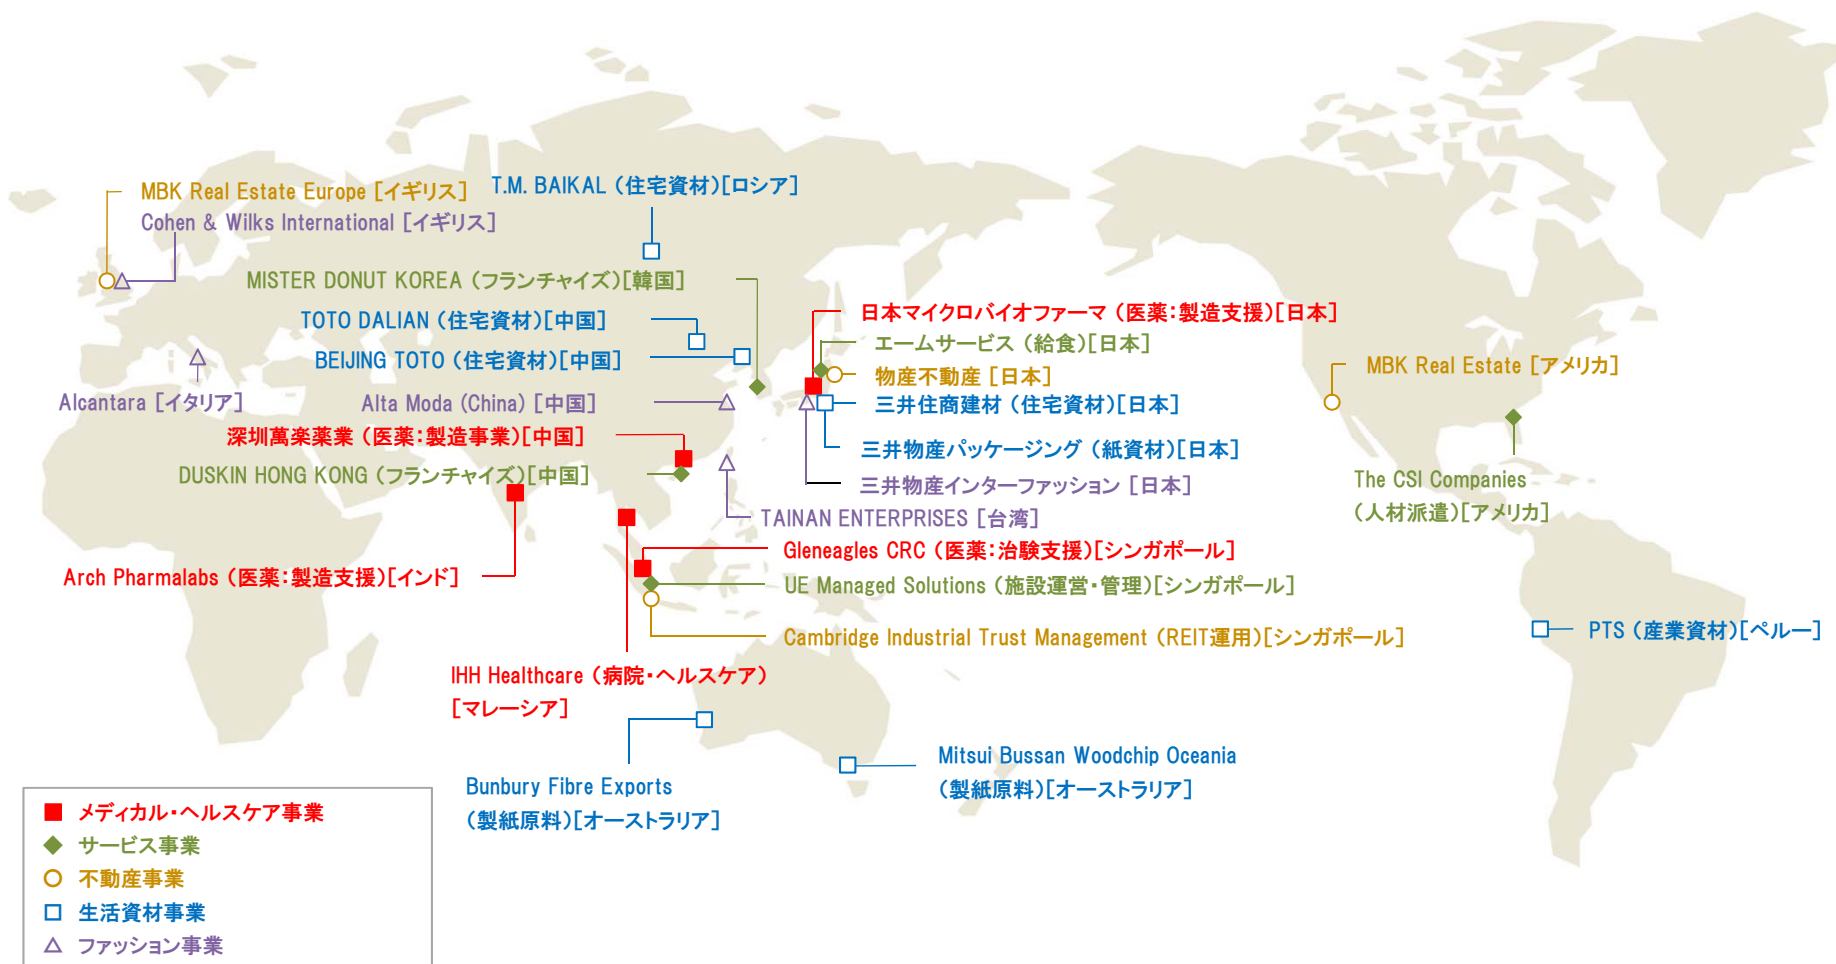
MBK Real Estate Europe [イギリス]
Cohen & Wilks International [イギリス]

T.M. BAIKAL (住宅資材)[ロシア]

MISTER DONUT KOREA (フランチャイズ)[韓国]

TOTO DALIAN (住宅資材)[中国]

BEIJING TOTO (住宅資材)[中国]

Alcantara [イタリア]

Alta Moda (China) [中国]

深圳萬楽薬業 (医薬:製造事業)[中国]

DUSKIN HONG KONG (フランチャイズ)[中国]

日本マイクロバイオファーマ (医薬:製造支援)[日本]

エームサービス (給食)[日本]

物産不動産 [日本]

三井住商建材 (住宅資材)[日本]

三井物産パッケージング (紙資材)[日本]

三井物産インターファッション [日本]

MBK Real Estate [アメリカ]

The CSI Companies
(人材派遣)[アメリカ]

TAINAN ENTERPRISES [台湾]

Gleneagles CRC (医薬:治験支援)[シンガポール]

UE Managed Solutions (施設運営・管理)[シンガポール]

Cambridge Industrial Trust Management (REIT運用)[シンガポール]

Arch Pharmalabs (医薬:製造支援)[インド]

PTS (産業資材)[ペルー]

IHH Healthcare (病院・ヘルスケア)
[マレーシア]

Mitsui Bussan Woodchip Oceania
(製紙原料)[オーストラリア]

Bunbury Fibre Exports
(製紙原料)[オーストラリア]

メディカル・ヘルスケア事業
サービス事業
不動産事業
生活資材事業
ファッション事業